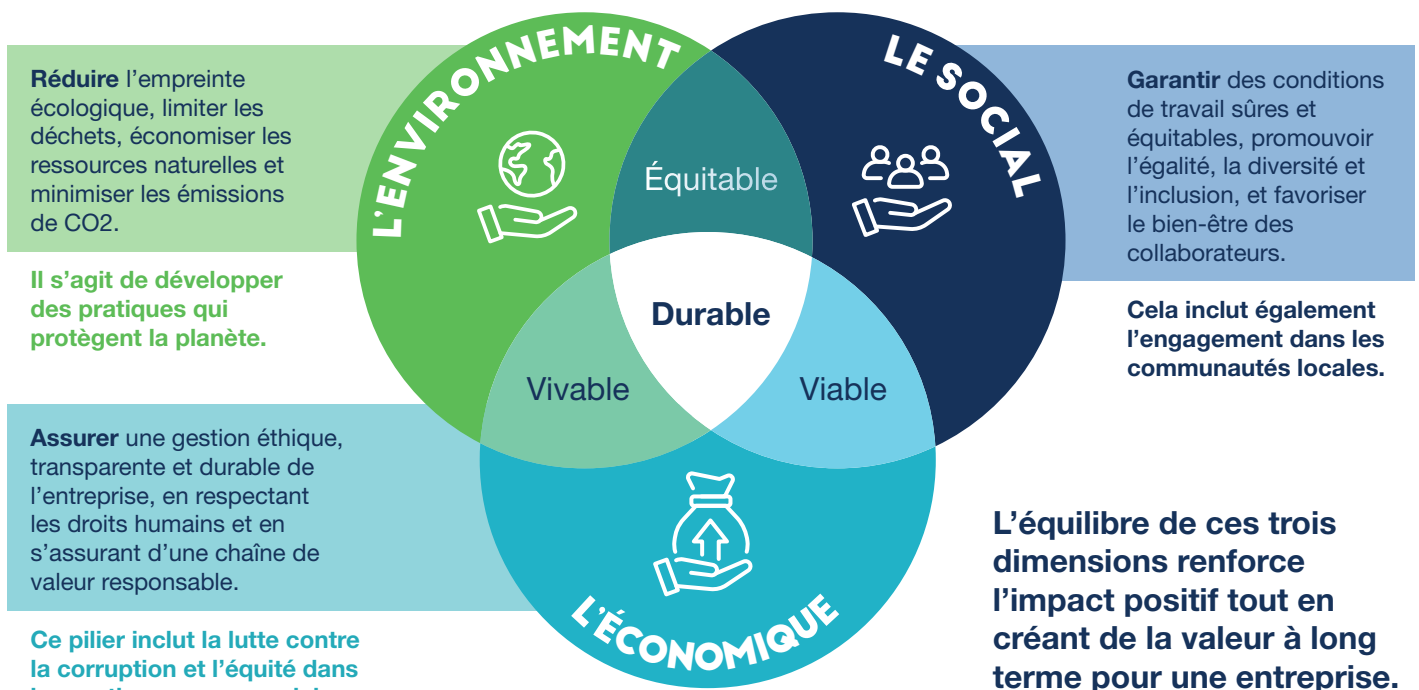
Réduire l'empreinte écologique, limiter les déchets, économiser les ressources naturelles et minimiser les émissions de CO2.

Il s'agit de développer des pratiques qui protègent la planète.

L'ENVIRONNEMENT

LE SOCIAL

Garantir des conditions de travail sûres et équitables, promouvoir l'égalité, la diversité et l'inclusion, et favoriser le bien-être des collaborateurs.

Cela inclut également l'engagement dans les communautés locales.

Équitable

Durable

Vivable

Viable

Assurer une gestion éthique, transparente et durable de l'entreprise, en respectant les droits humains et en s'assurant d'une chaîne de valeur responsable.

Ce pilier inclut la lutte contre la corruption et l'équité dans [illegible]

L'ÉCONOMIQUE

L'équilibre de ces trois dimensions renforce l'impact positif tout en créant de la valeur à long terme pour une entreprise.